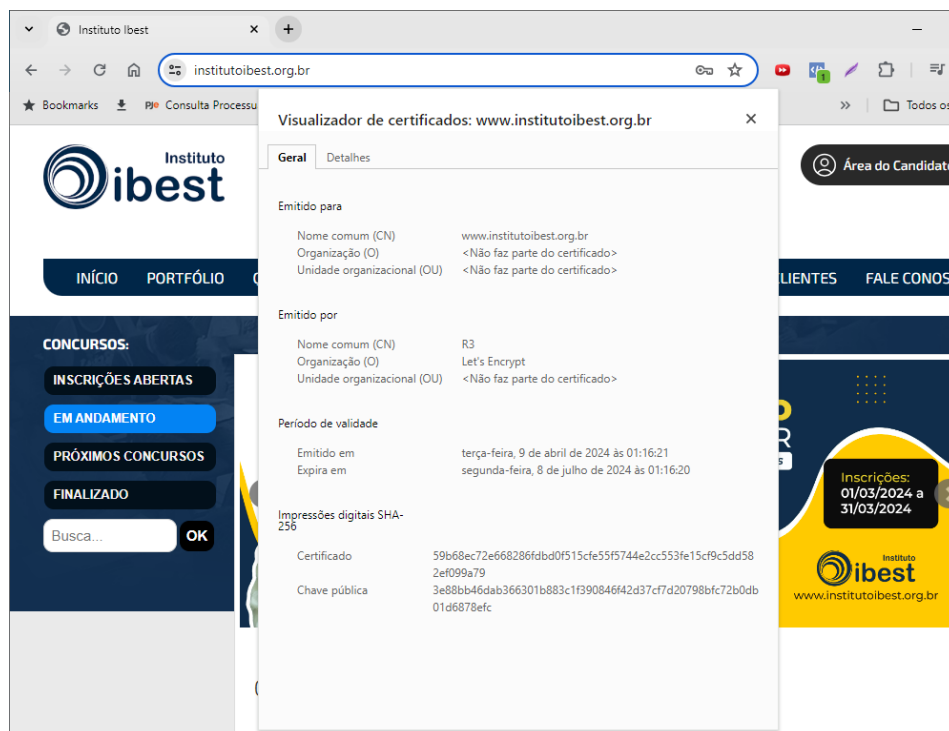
Instituto Ibest

institutoibest.org.br

Bookmarks

Consulta Processu

Todos os

Instituto
ibest

Área do Candidato

INÍCIO PORTFÓLIO C

CLIENTES FALE CONOS

CONCURSOS:

INSCRIÇÕES ABERTAS

EM ANDAMENTO

PRÓXIMOS CONCURSOS

FINALIZADO

Busca...

OK

Inscrições:
01/03/2024 a 31/03/2024

Instituto
ibest
www.institutoibest.org.br

Visualizador de certificados: www.institutoibest.org.br

Geral Detalhes

Emitido para

Nome comum (CN) www.institutoibest.org.br
Organização (O) <Não faz parte do certificado>
Unidade organizacional (OU) <Não faz parte do certificado>

Emitido por

Nome comum (CN) R3
Organização (O) Let's Encrypt
Unidade organizacional (OU) <Não faz parte do certificado>

Período de validade

Emitido em terça-feira, 9 de abril de 2024 às 01:16:21
Expira em segunda-feira, 8 de julho de 2024 às 01:16:20

Impressões digitais SHA-256

Certificado 59b68ec72e668286fdbd0f515cfe55f5744e2cc553fe15cf9c5dd582ef099a79
Chave pública 3e88bb46dab366301b883c1f390846f42d37cf7d20798bfc72b0db01d6878efc